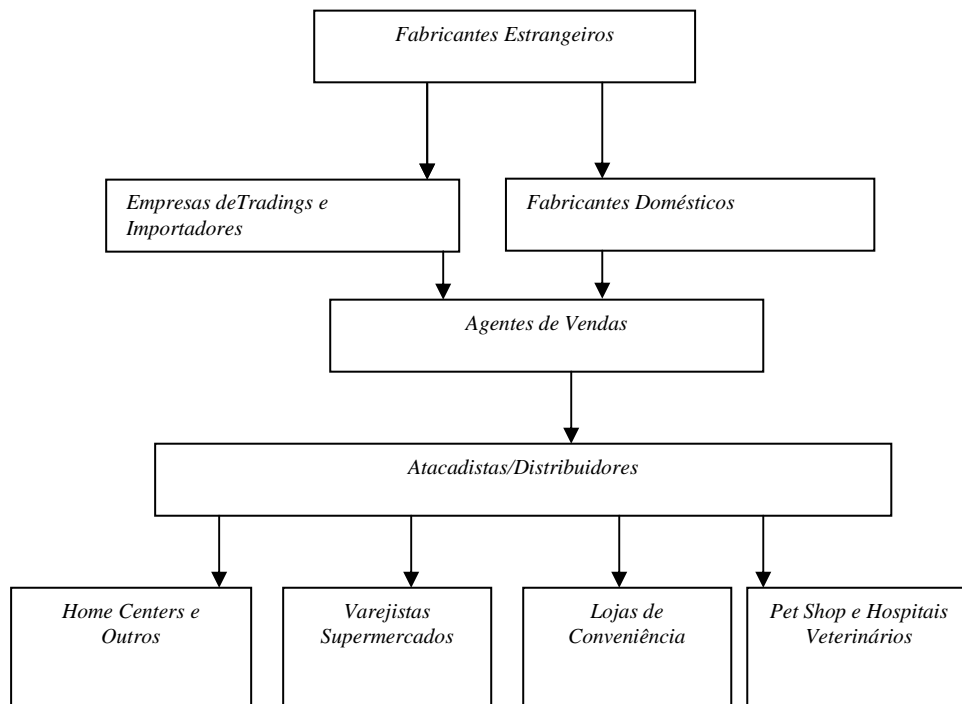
Fabricantes Estrangeiros

Empresas deTradings e Importadores

Fabricantes Domésticos

Agentes de Vendas

Atacadistas/Distribuidores

Home Centers e Outros

Varejistas Supermercados

Lojas de Conveniência

Pet Shop e Hospitais Veterinários